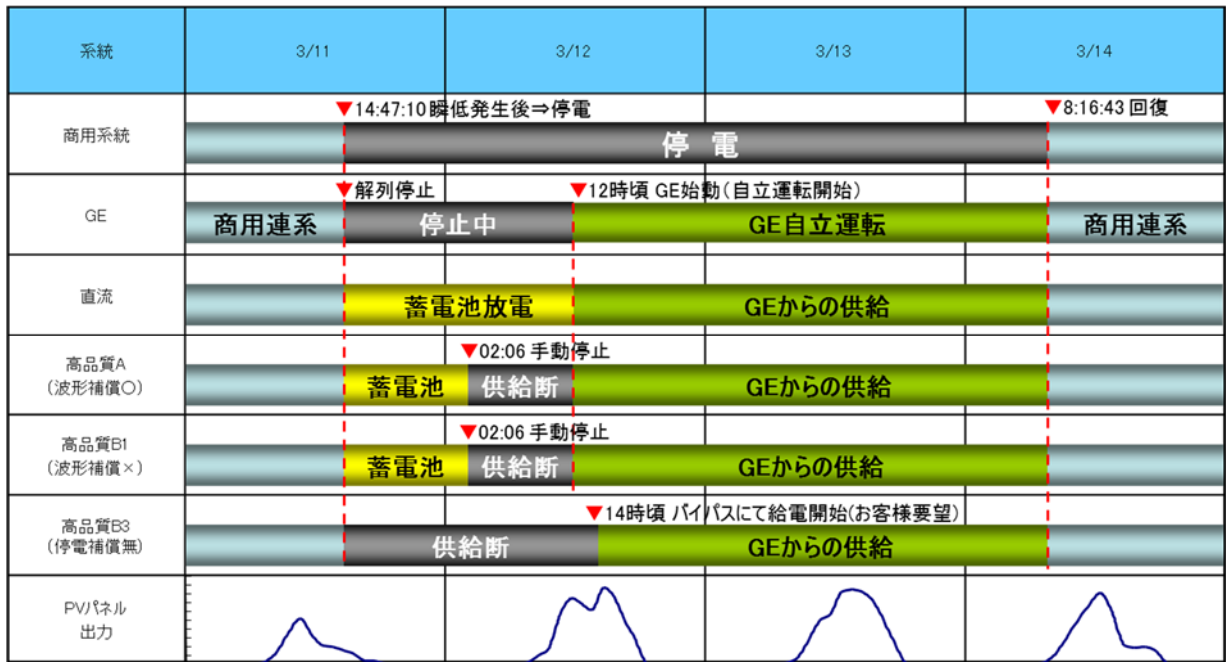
| 系統 | 3/11 | 3/12 | 3/13 | 3/14 |
|---|---|---|---|---|
| 商用系統 | ▼14:47:10 瞬低発生後⇒停電 停 電 | | | ▼8:16:43 回復 |
| GE | 商用連系 ▼解列停止 停止中 | ▼12時頃 GE始動(自立運転開始) GE自立運転 | | 商用連系 |
| 直流 | 蓄電池放電 | GEからの供給 | | |
| 高品質A (波形補償○) | 蓄電池 | ▼02:06 手動停止 供給断 GEからの供給 | | |
| 高品質B1 (波形補償×) | 蓄電池 | ▼02:06 手動停止 供給断 GEからの供給 | | |
| 高品質B3 (停電補償無) | 供給断 | ▼14時頃 バイパスにて給電開始(お客様要望) GEからの供給 | | |
| PVパネル 出力 | | | | |